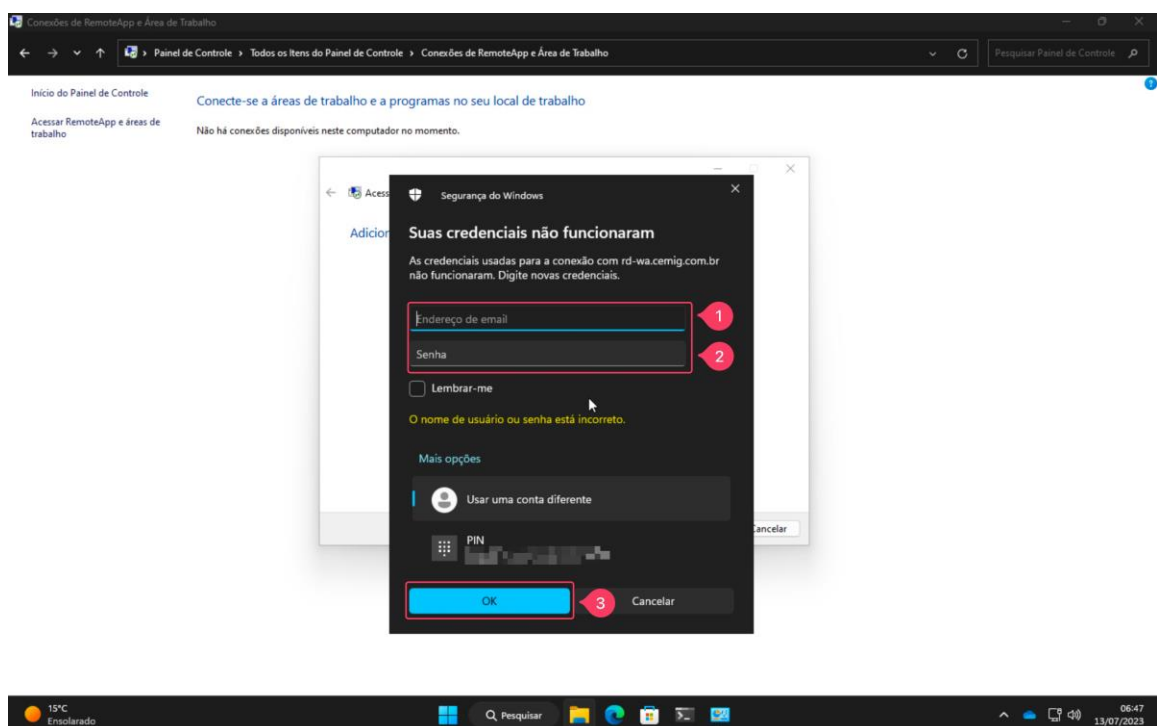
Conexões de RemoteApp e Área de Trabalho

Painel de Controle › Todos os Itens do Painel de Controle › Conexões de RemoteApp e Área de Trabalho

Pesquisar Painel de Controle

Início do Painel de Controle

Acessar RemoteApp e áreas de trabalho

Conecte-se a áreas de trabalho e a programas no seu local de trabalho

Não há conexões disponíveis neste computador no momento.

Acess

Adicion

Cancelar

Segurança do Windows

Suas credenciais não funcionaram

As credenciais usadas para a conexão com rd-wa.cemig.com.br não funcionaram. Digite novas credenciais.

Endereço de email

1

Senha

2

Lembrar-me

O nome de usuário ou senha está incorreto.

Mais opções

Usar uma conta diferente

PIN

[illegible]

OK

3

Cancelar

15°C
Ensolarado

Pesquisar

06:47
13/07/2023